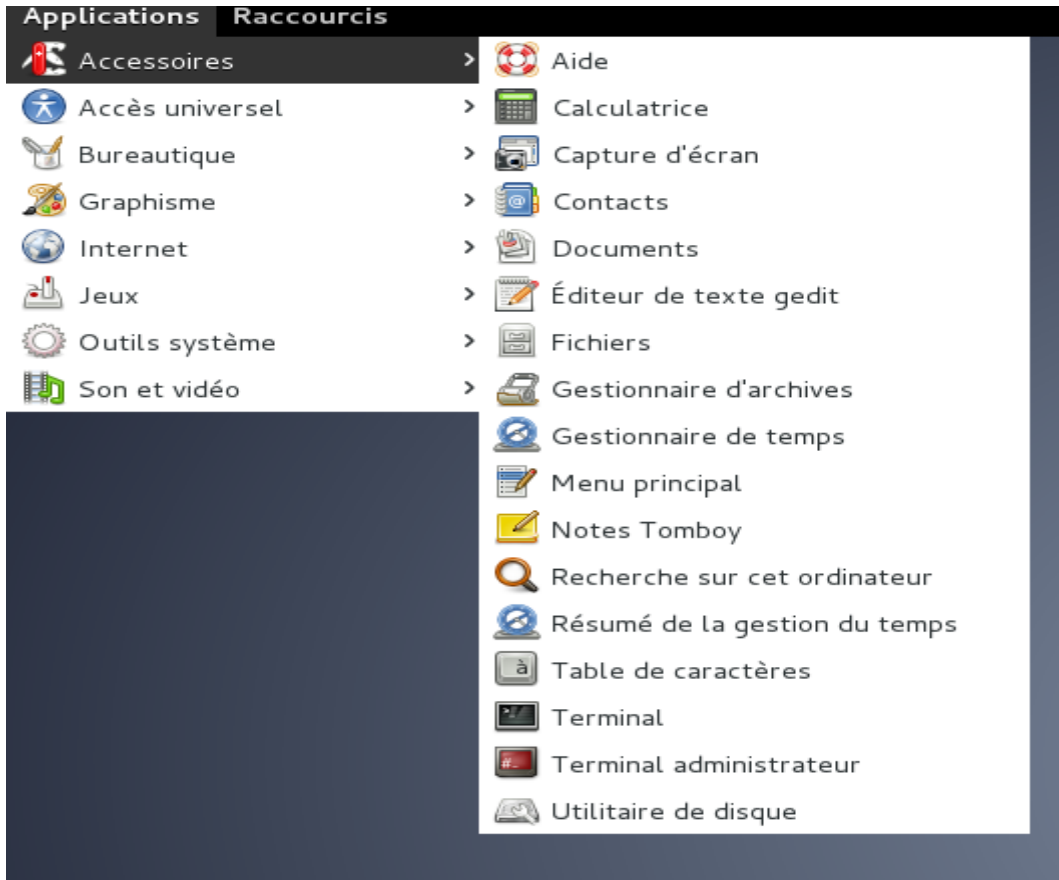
Applications Raccourcis

Accessoires
Accès universel
Bureautique
Graphisme
Internet
Jeux
Outils système
Son et vidéo

Aide
Calculatrice
Capture d'écran
Contacts
Documents
Éditeur de texte gedit
Fichiers
Gestionnaire d'archives
Gestionnaire de temps
Menu principal
Notes Tomboy
Recherche sur cet ordinateur
Résumé de la gestion du temps
Table de caractères
Terminal
Terminal administrateur
Utilitaire de disque